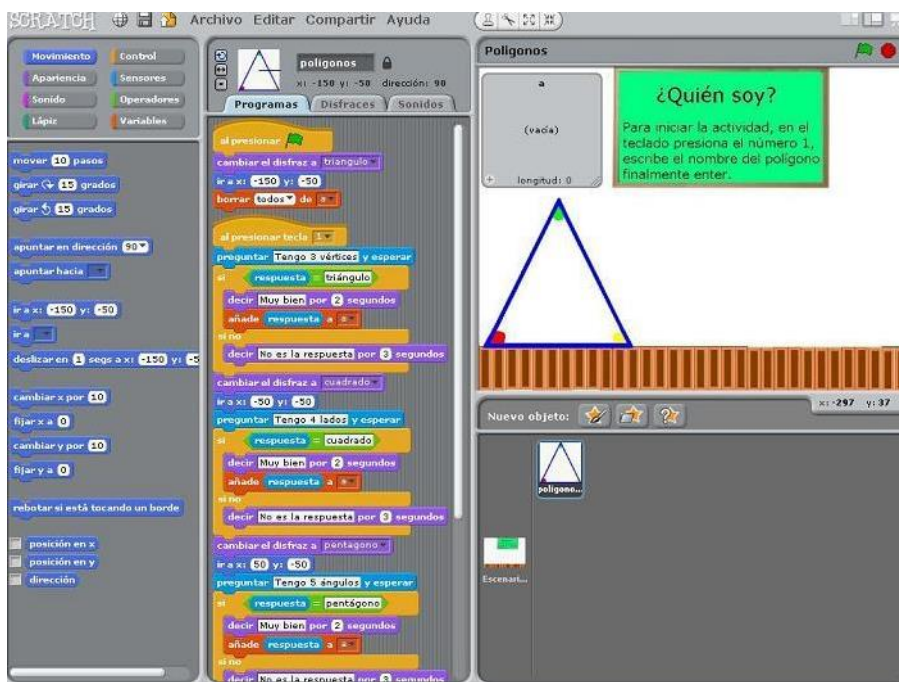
SCRATCH Archivo Editar Compartir Ayuda

Movimiento
Control
Apariencia
Sensores
Sonido
Operadores
Lápiz
Variables

mover 10 pasos
girar 15 grados
girar 15 grados
apuntar en dirección 90
apuntar hacia
ir a x: -150 y: -50
ir a
deslizar en 1 segs a x: -150 y: -5
cambiar x por 10
fijar x a 0
cambiar y por 10
fijar y a 0
rebotar si está tocando un borde
posición en x
posición en y
dirección

poligonos
x: -150 y: -50 dirección: 90
Programas Disfraces Sonidos

al presionar
cambiar el disfraz a triangulo
ir a x: -150 y: -50
borrar todos de a
al presionar tecla 1
preguntar Tengo 3 vértices y esperar
si respuesta = triángulo
decir Muy bien por 2 segundos
añade respuesta a a
si no
decir No es la respuesta por 3 segundos
cambiar el disfraz a cuadrado
ir a x: -50 y: -50
preguntar Tengo 4 lados y esperar
si respuesta = cuadrado
decir Muy bien por 2 segundos
añade respuesta a a
si no
decir No es la respuesta por 3 segundos
cambiar el disfraz a pentagono
ir a x: 50 y: -50
preguntar Tengo 5 ángulos y esperar
si respuesta = pentágono
decir Muy bien por 2 segundos
añade respuesta a a
si no
decir No es la respuesta por 3 segundos

Poligonos
a
(vacía)
longitud: 0

¿Quién soy?
Para iniciar la actividad, en el teclado presiona el número 1, escribe el nombre del polígono finalmente enter.

x: -297 y: 37
Nuevo objeto:
poligono...
Escenari...